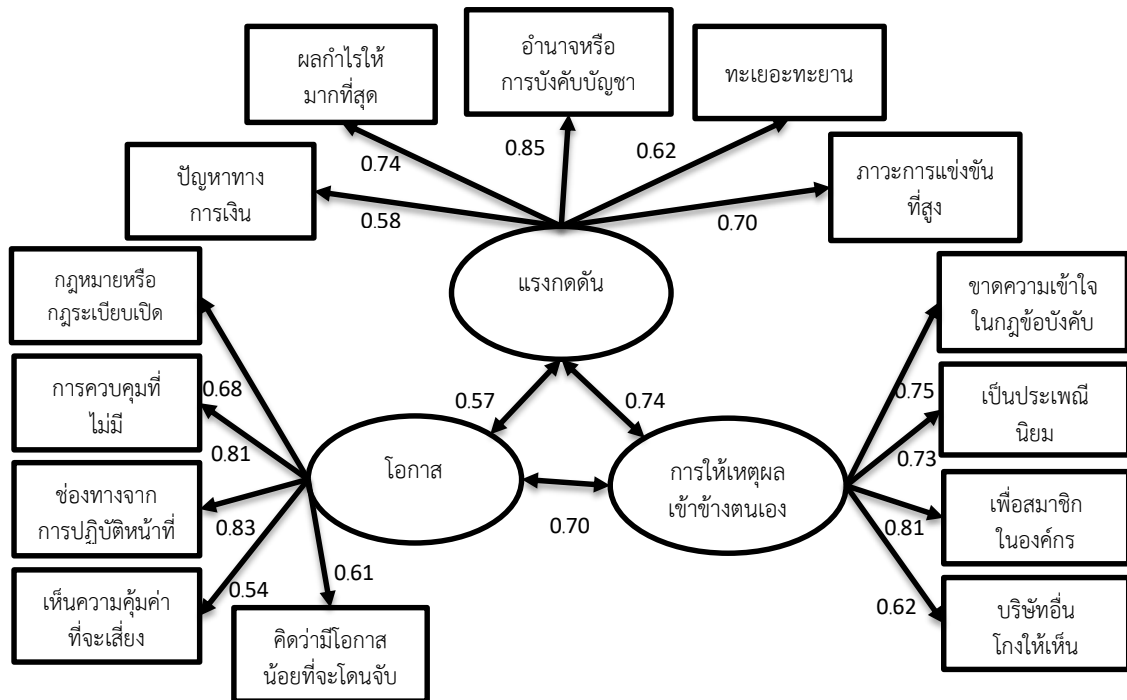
ผลกำไรให้มากที่สุด

อำนาจหรือการบังคับบัญชา

ทะเยอะทะยาน

0.74

0.85

0.62

ปัญหาทางการเงิน

0.58

ภาวะการแข่งขันที่สูง

0.70

แรงกดดัน

กฎหมายหรือกฎระเบียบเปิด

การควบคุมที่ไม่มี

0.68

0.81

ช่องทางจากการปฏิบัติหน้าที่

0.83

เห็นความคุ้มค่าที่จะเสี่ยง

0.54

0.61

คิดว่ามีโอกาสน้อยที่จะโดนจับ

0.57

0.74

โอกาส

0.70

การให้เหตุผลเข้าข้างตนเอง

ขาดความเข้าใจในกฎข้อบังคับ

0.75

เป็นประเพณีนิยม

0.73

เพื่อสมาชิกในองค์กร

0.81

0.62

บริษัทอื่นโกงให้เห็น